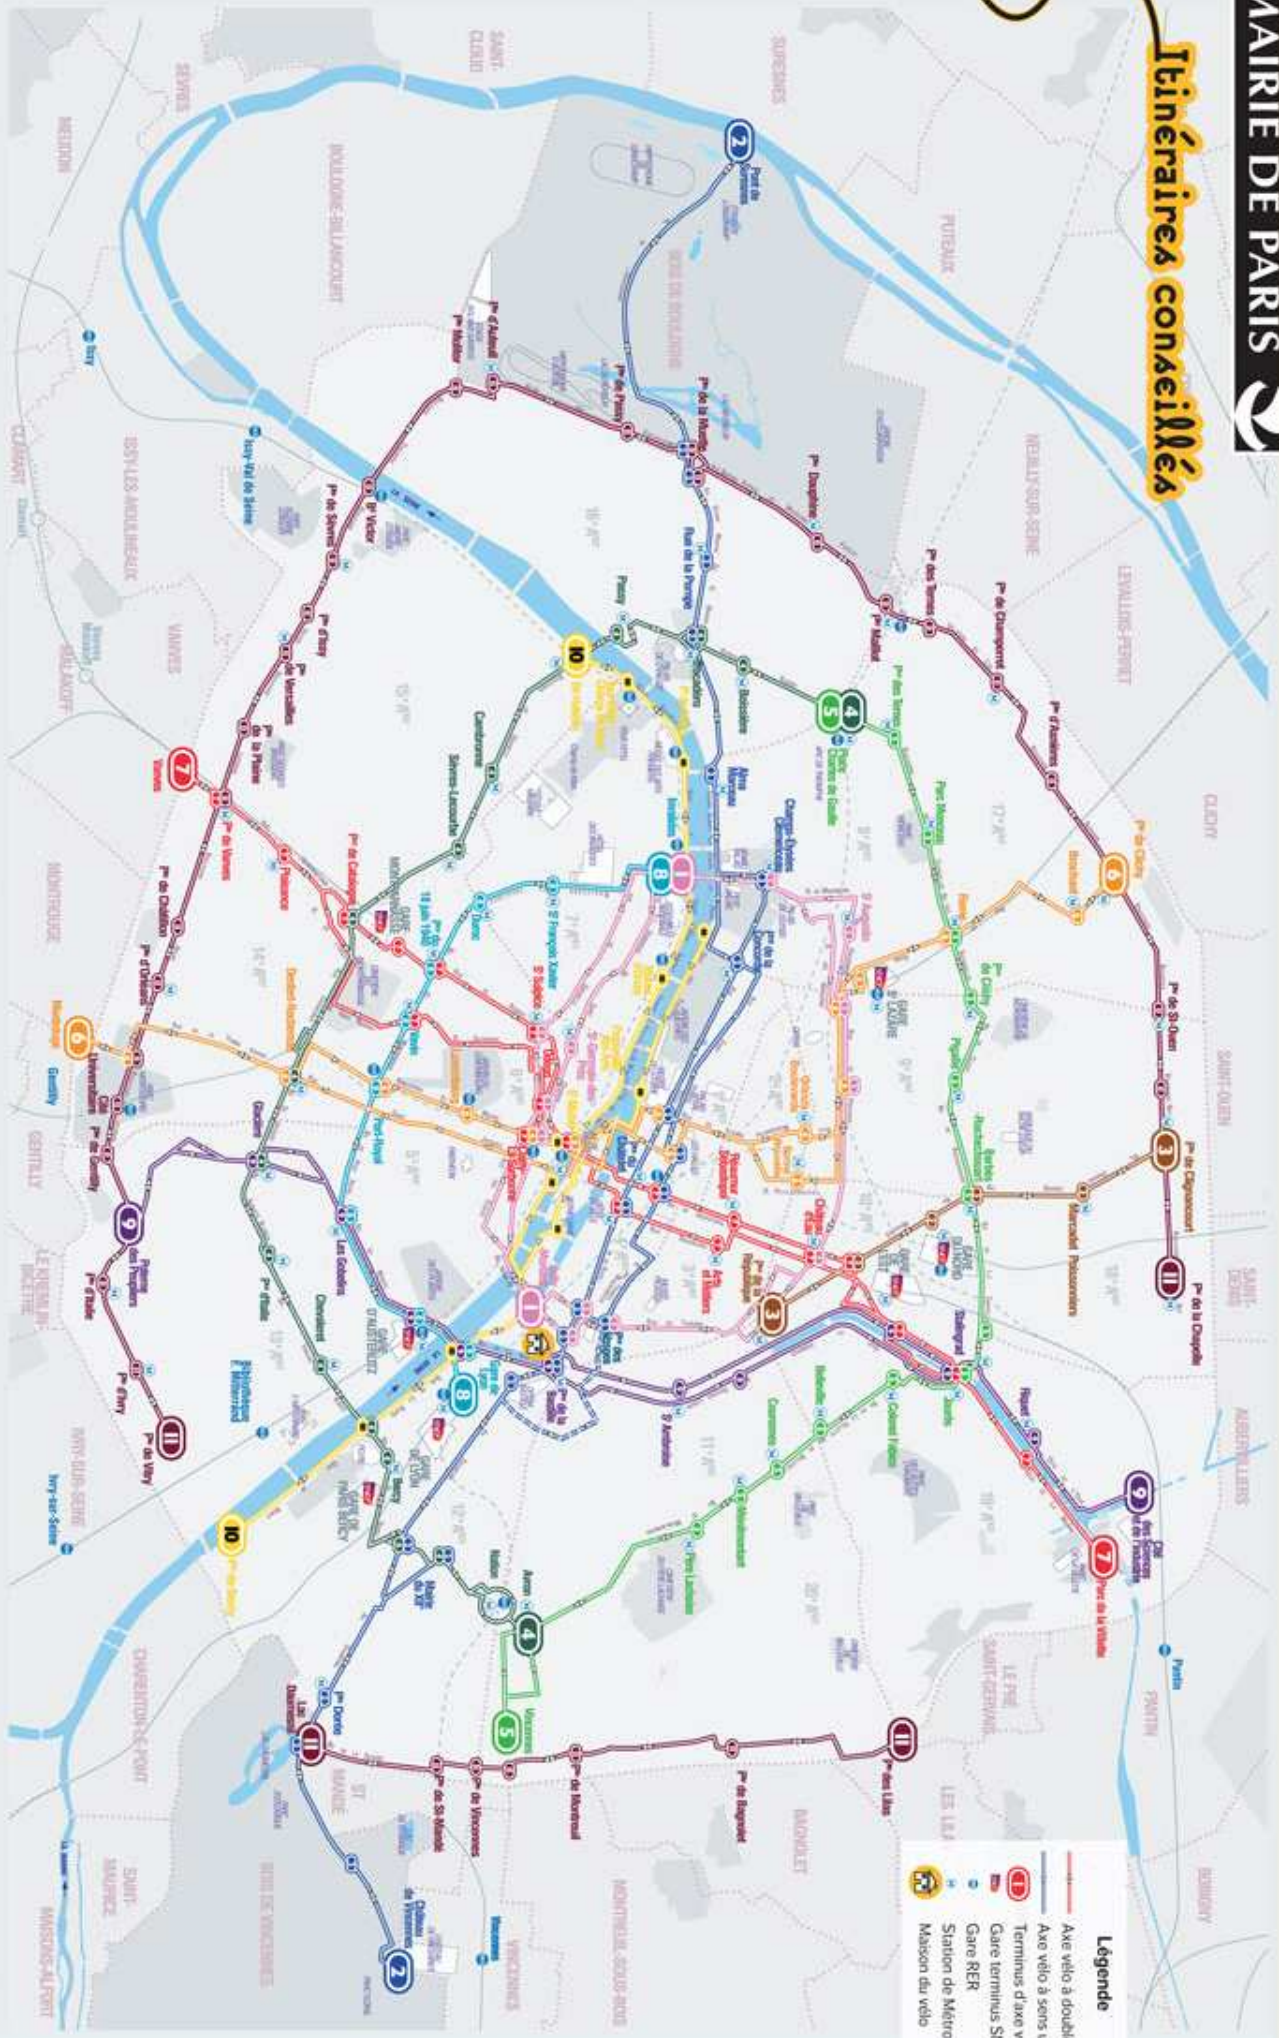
MAIRIE DE PARIS

Itinéraires conseillés

Légende
Axe vélo à doubl
Axe vélo à sens u
Terminus d'axe v
Gare terminus SN
Gare RER
Station de Métro
Maison du vélo

SURESNES
PUTEAUX
NEUILLY-SUR-SEINE
LEVALLOIS-PERRET
CLICHY
SAINT-OUEN
SAINT-DENIS
AUBERVILLIERS
PANTIN
LE PRÉ SAINT-GERVAIS
LES LILAS
BAGNOLET
MONTREUIL
MONTREUIL-SOUS-BOIS
VINCENNES
BOIS DE VINCENNES
SAINT-MAURICE
MAISONS-ALFORT
CHARENTON-LE-PONT
IVRY-SUR-SEINE
LE KREMLIN-BICÊTRE
GENTILLY
MONTROUGE
MALAKOFF
VANVES
ISSY-LES-MOULINEAUX
MEUDON
SÈVRES
SAINT-CLOUD
BOULOGNE-BILLANCOURT
BOIS DE BOULOGNE

P^te Maillot
P^te Dauphine
P^te des Ternes
P^te de Champerret
P^te d'Asnières
P^te de Clichy
P^te de St-Ouen
P^te de Clignancourt
P^te de la Chapelle
P^te de la Villette
P^te des Lilas
P^te de Bagnolet
P^te de Montreuil
P^te de Vincennes
P^te de St-Mandé
P^te Dorée
P^te de Vitry
P^te d'Ivry
P^te d'Italie
P^te de Gentilly
P^te d'Orléans
P^te de Châtillon
P^te de Vanves
P^te de Versailles
P^te de la Plaine
P^te d'Issy
P^te de Sèvres
B^d Victor
P^te Molitor
P^te d'Auteuil
P^te de Passy
P^te de la Muette
Rue de la Pompe
Trocadéro
Pont de Suresnes
Château de Vincennes
Cité des Sciences et de l'Industrie
Parc de la Villette
Place des Fêtes
Gare de Lyon
Bibliothèque F. Mitterrand
Invalides
Champs-Élysées Clemenceau
Concorde
Place Charles de Gaulle
Parc Monceau
Stalingrad
Barbès
Nation
Bastille
Montparnasse
Denfert-Rochereau
Luxembourg
Cité Universitaire
Pont de l'Alma
Porte de Charenton
Bercy
Montgallet
Gare d'Austerlitz
Pigalle
Marcadet Poissonniers
Jaurès
Belleville
Colonel Fabien
Père Lachaise
Avron
Daumesnil
Glacière
Corvisart
Les Gobelins
Port-Royal
Cambronne
Sèvres-Lecourbe
Plaisance
Porte de Vincennes
Mairie du 12e
Gare de Paris Bercy
Gare du Nord
Gare de l'Est
Gare Saint-Lazare
Gare Montparnasse
Gentilly
Ivry-sur-Seine
Issy-Val de Seine
Issy
Pantin
Vincennes
Le Vésinet